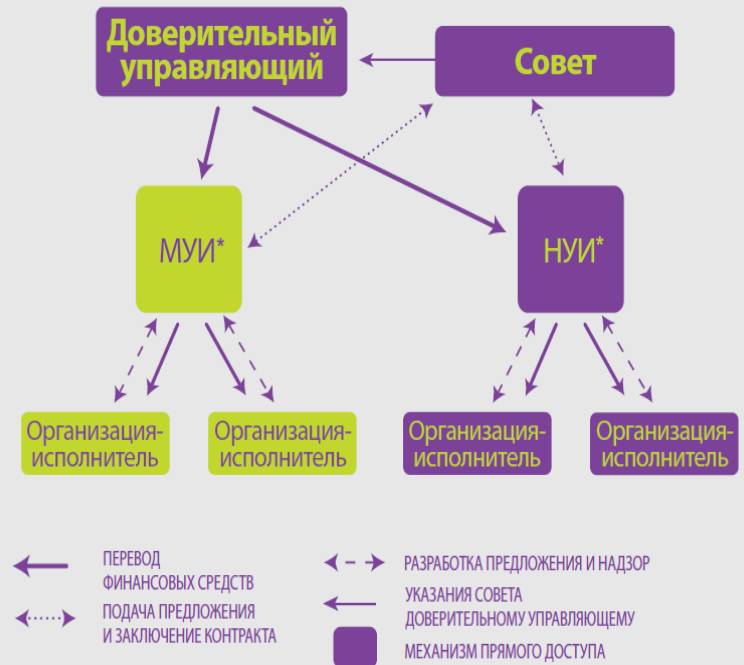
Доверительный управляющий

Совет

МУИ*

НУИ*

Организация-исполнитель

Организация-исполнитель

Организация-исполнитель

Организация-исполнитель

ПЕРЕВОД ФИНАНСОВЫХ СРЕДСТВ

ПОДАЧА ПРЕДЛОЖЕНИЯ И ЗАКЛЮЧЕНИЕ КОНТРАКТА

РАЗРАБОТКА ПРЕДЛОЖЕНИЯ И НАДЗОР

УКАЗАНИЯ СОВЕТА ДОВЕРИТЕЛЬНОМУ УПРАВЛЯЮЩЕМУ

МЕХАНИЗМ ПРЯМОГО ДОСТУПА